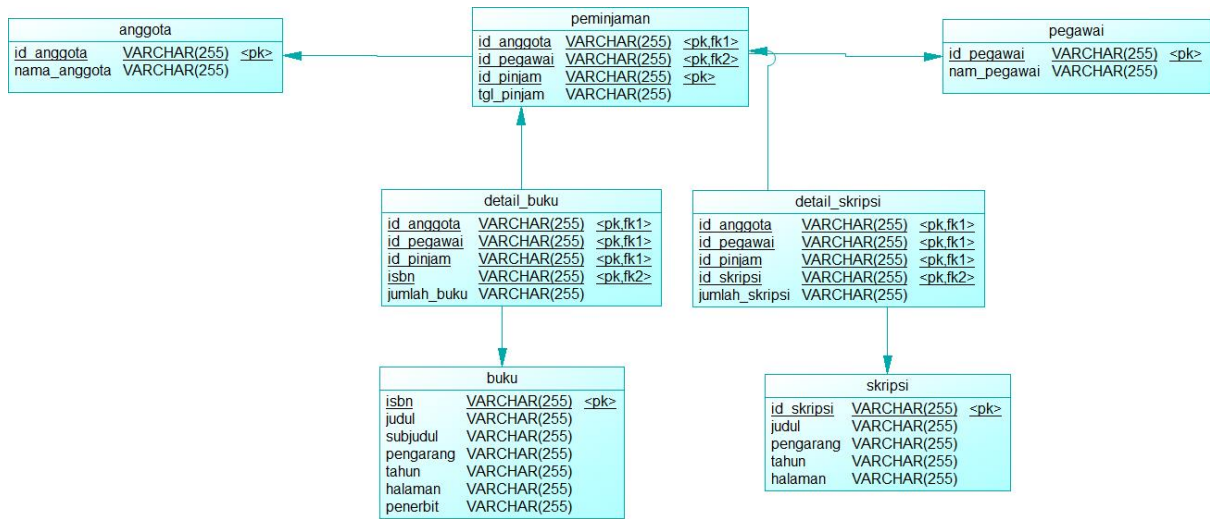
anggota

| id_anggota | VARCHAR(255) | <pk> |
|---|---|---|
| nama_anggota | VARCHAR(255) | |

peminjaman

| id_anggota | VARCHAR(255) | <pk,fk1> |
|---|---|---|
| id_pegawai | VARCHAR(255) | <pk,fk2> |
| id_pinjam | VARCHAR(255) | <pk> |
| tgl_pinjam | VARCHAR(255) | |

pegawai

| id_pegawai | VARCHAR(255) | <pk> |
|---|---|---|
| nam_pegawai | VARCHAR(255) | |

detail_buku

| id_anggota | VARCHAR(255) | <pk,fk1> |
|---|---|---|
| id_pegawai | VARCHAR(255) | <pk,fk1> |
| id_pinjam | VARCHAR(255) | <pk,fk1> |
| isbn | VARCHAR(255) | <pk,fk2> |
| jumlah_buku | VARCHAR(255) | |

detail_skripsi

| id_anggota | VARCHAR(255) | <pk,fk1> |
|---|---|---|
| id_pegawai | VARCHAR(255) | <pk,fk1> |
| id_pinjam | VARCHAR(255) | <pk,fk1> |
| id_skripsi | VARCHAR(255) | <pk,fk2> |
| jumlah_skripsi | VARCHAR(255) | |

buku

| isbn | VARCHAR(255) | <pk> |
|---|---|---|
| judul | VARCHAR(255) | |
| subjudul | VARCHAR(255) | |
| pengarang | VARCHAR(255) | |
| tahun | VARCHAR(255) | |
| halaman | VARCHAR(255) | |
| penerbit | VARCHAR(255) | |

skripsi

| id_skripsi | VARCHAR(255) | <pk> |
|---|---|---|
| judul | VARCHAR(255) | |
| pengarang | VARCHAR(255) | |
| tahun | VARCHAR(255) | |
| halaman | VARCHAR(255) | |